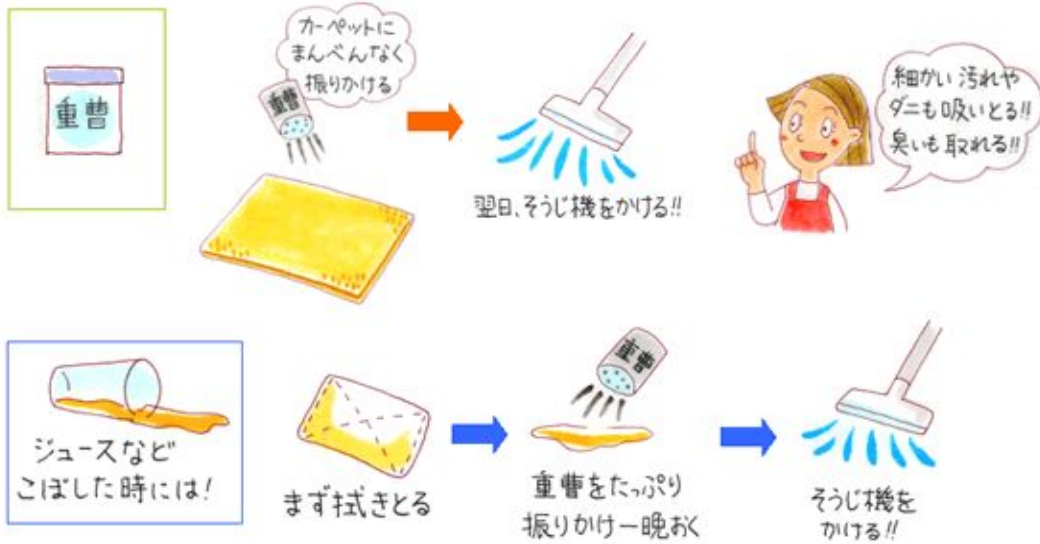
重曹

重曹

カーペットにまんべんなく振りかける

翌日、そうじ機をかける!!

細かい汚れやダニも吸いとる!!臭いも取れる!!

ジュースなどこぼした時には!

まず拭きとる

重曹

重曹をたっぷり振りかけ一晩おく

そうじ機をかける!!